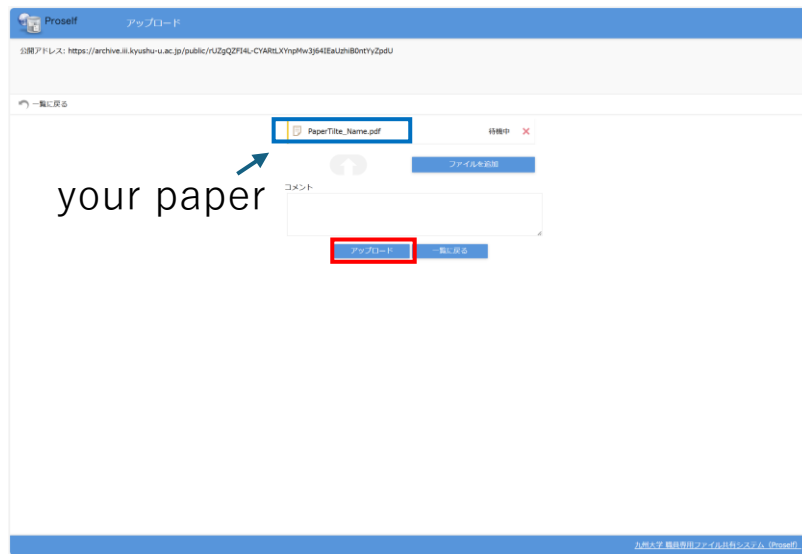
Proself アップロード

公開アドレス: https://archive.iii.kyushu-u.ac.jp/public/rUZgQZFI4L-CYARtLXYnpMw3j64IEaUzhiB0ntYyZpdU

一覧に戻る

PaperTilte_Name.pdf 待機中 ×

ファイルを追加

your paper

コメント

アップロード 一覧に戻る

九州大学 職員専用ファイル共有システム（Proself）